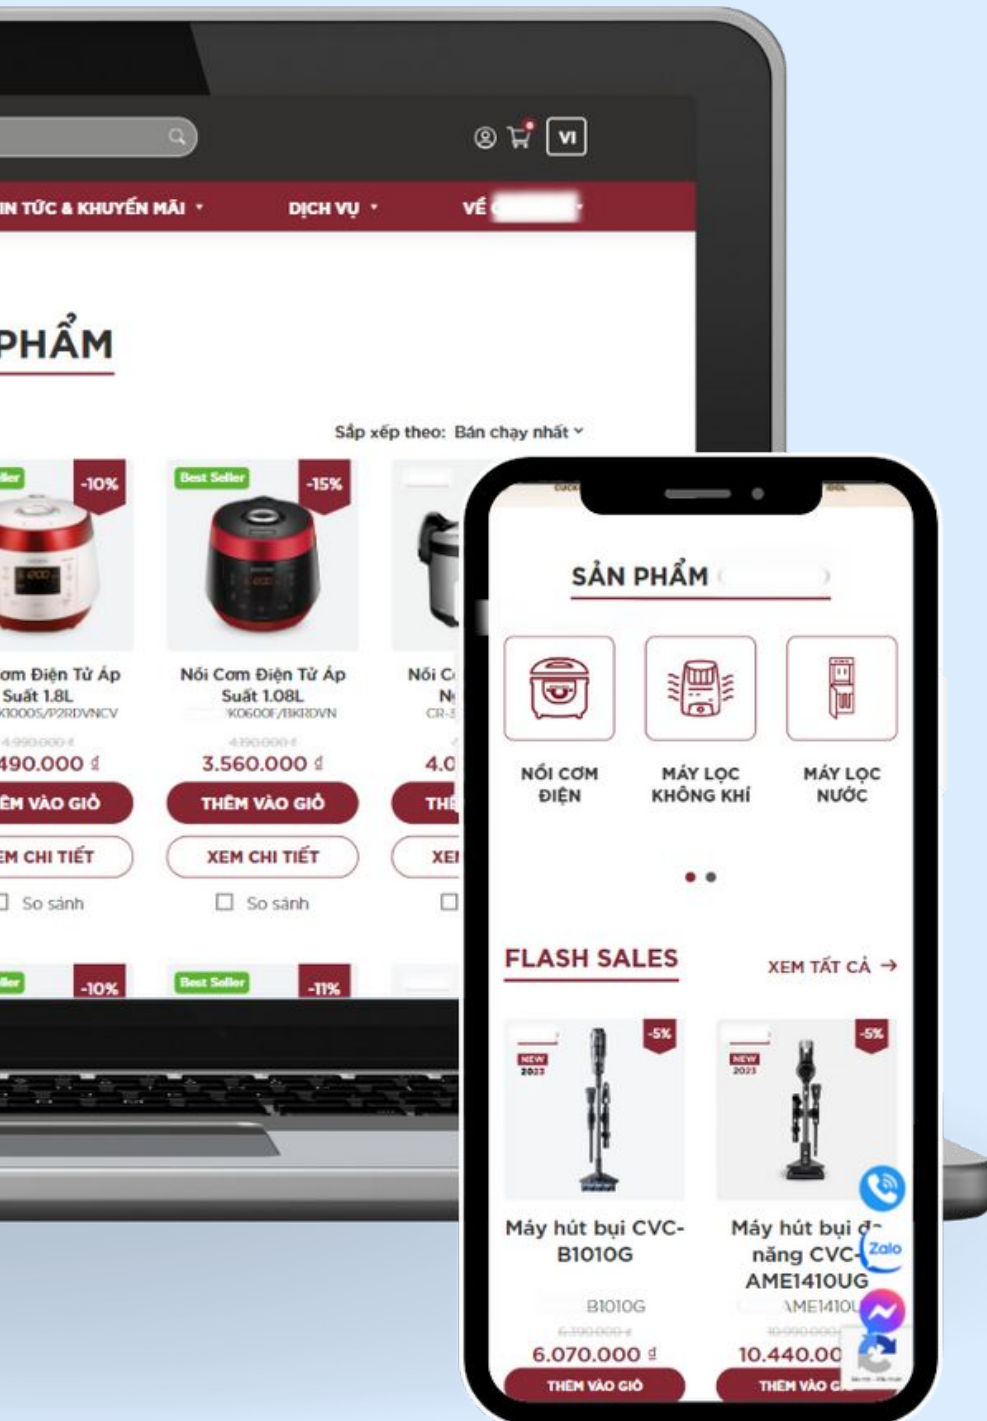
VI

IN TỨC & KHUYẾN MÃI DỊCH VỤ VỀ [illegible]

PHẨM

Sắp xếp theo: Bán chạy nhất

-10%
ơm Điện Tử Áp Suất 1.8L
K10005/P2RDVNCV
4.990.000 đ
490.000 đ
ÊM VÀO GIỎ
EM CHI TIẾT
So sánh

Best Seller -15%
Nồi Cơm Điện Tử Áp Suất 1.08L
K0600F/BKRDVN
4.190.000 đ
3.560.000 đ
THÊM VÀO GIỎ
XEM CHI TIẾT
So sánh

Nồi C
N
CR-
4.0
THÊ
XEI

-10%
Best Seller -11%

SẢN PHẨM

NỒI CƠM ĐIỆN
MÁY LỌC KHÔNG KHÍ
MÁY LỌC NƯỚC

FLASH SALES
XEM TẤT CẢ →

-5%
NEW 2023
Máy hút bụi CVC-B1010G
B1010G
6.390.000 đ
6.070.000 đ
THÊM VÀO GIỎ

-5%
NEW 2023
Máy hút bụi đ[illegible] năng CVC-AME1410UG
AME1410U
10.990.000 đ
10.440.00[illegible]
THÊM VÀO G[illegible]

Zalo